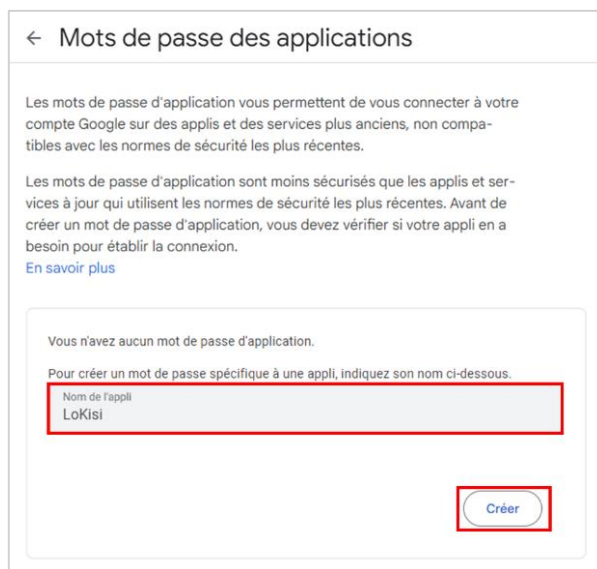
← Mots de passe des applications

Les mots de passe d'application vous permettent de vous connecter à votre compte Google sur des applis et des services plus anciens, non compatibles avec les normes de sécurité les plus récentes.

Les mots de passe d'application sont moins sécurisés que les applis et services à jour qui utilisent les normes de sécurité les plus récentes. Avant de créer un mot de passe d'application, vous devez vérifier si votre appli en a besoin pour établir la connexion.
En savoir plus

Vous n'avez aucun mot de passe d'application.

Pour créer un mot de passe spécifique à une appli, indiquez son nom ci-dessous.

Nom de l'appli
LoKisi

Créer